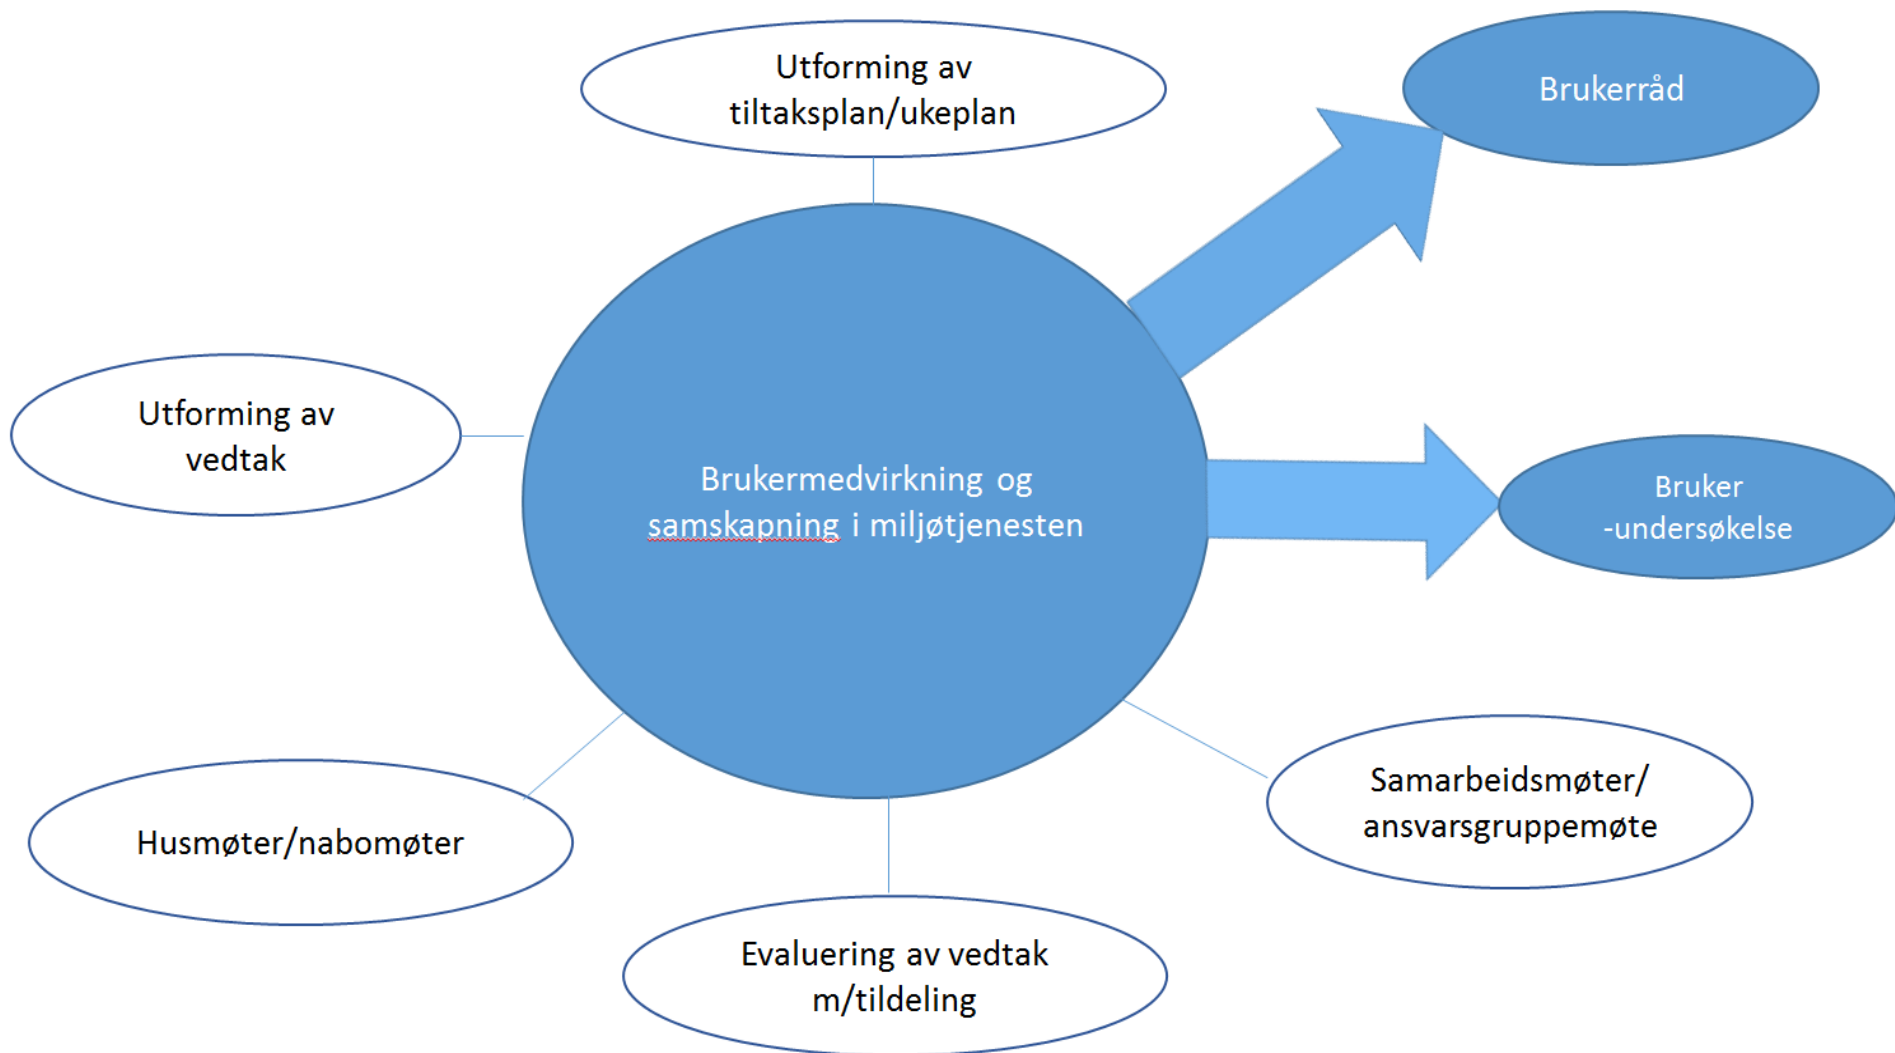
Utforming av tiltaksplan/ukeplan

Brukerråd

Utforming av vedtak

Brukermedvirkning og samskapning i miljøtjenesten

Bruker -undersøkelse

Samarbeidsmøter/ ansvarsgruppemøte

Husmøter/nabomøter

Evaluering av vedtak m/tildeling